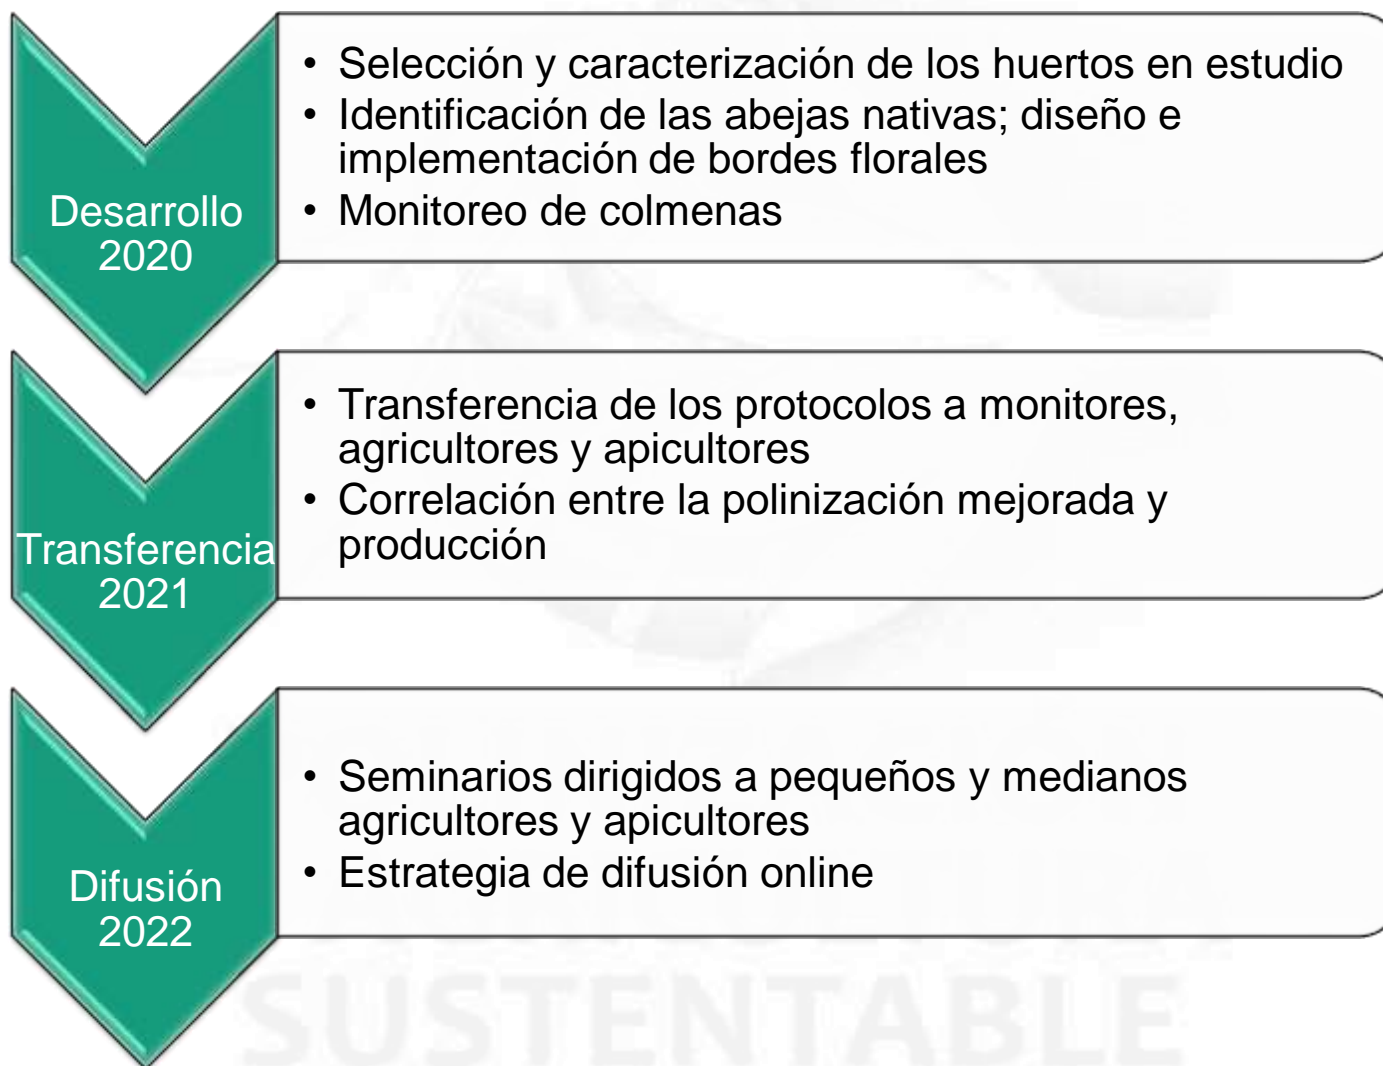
Desarrollo 2020

• Selección y caracterización de los huertos en estudio
• Identificación de las abejas nativas; diseño e implementación de bordes florales
• Monitoreo de colmenas

Transferencia 2021

• Transferencia de los protocolos a monitores, agricultores y apicultores
• Correlación entre la polinización mejorada y producción

Difusión 2022

• Seminarios dirigidos a pequeños y medianos agricultores y apicultores
• Estrategia de difusión online

SUSTENTABLE